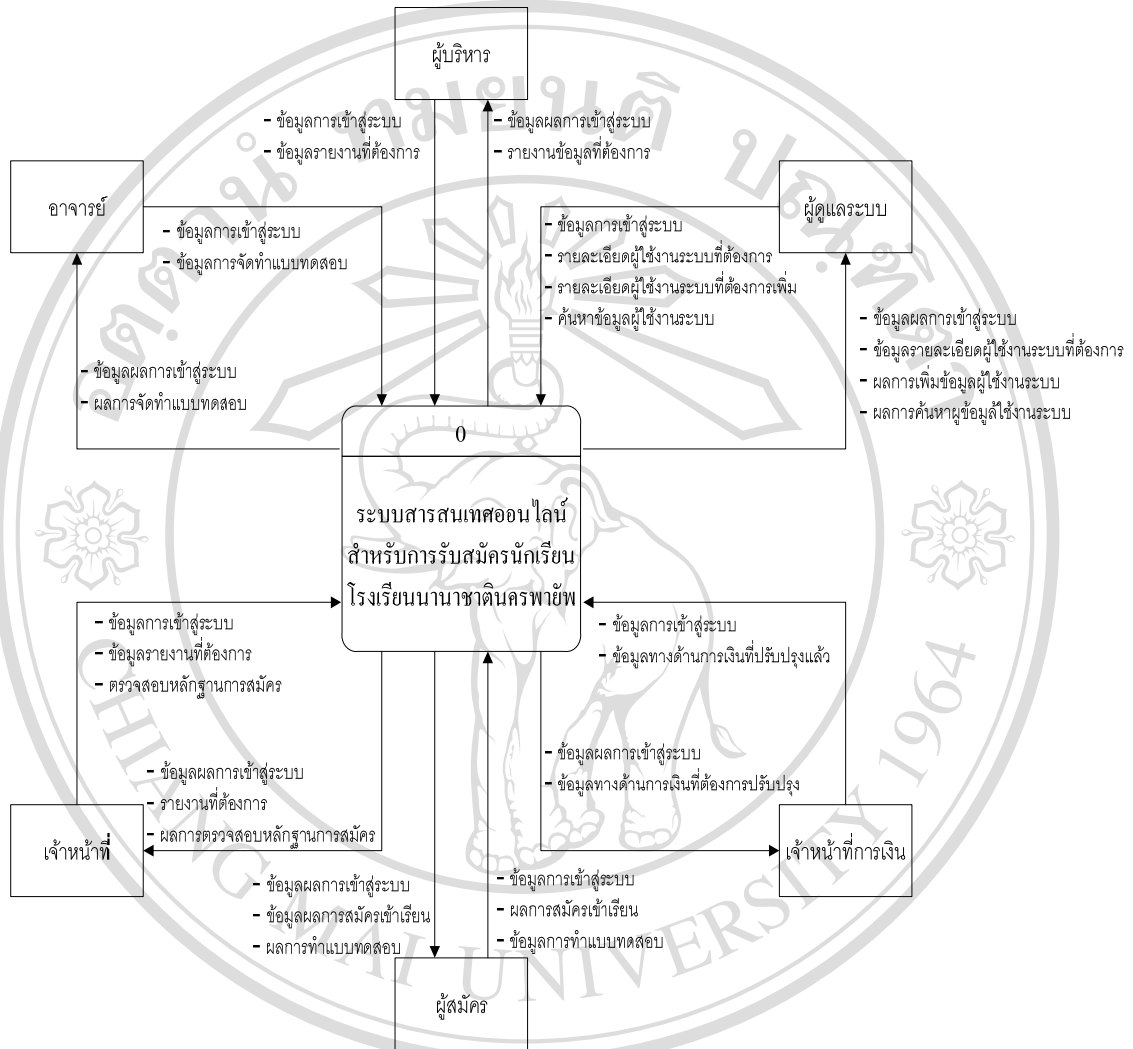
ผู้บริหาร

- ข้อมูลการเข้าสู่ระบบ
- ข้อมูลรายงานที่ต้องการ

- ข้อมูลผลการเข้าสู่ระบบ
- รายงานข้อมูลที่ต้องการ

อาจารย์

- ข้อมูลการเข้าสู่ระบบ
- ข้อมูลการจัดทำแบบทดสอบ

ผู้ดูแลระบบ

- ข้อมูลการเข้าสู่ระบบ
- รายละเอียดผู้ใช้งานระบบที่ต้องการ
- รายละเอียดผู้ใช้งานระบบที่ต้องการเพิ่ม
- ค้นหาข้อมูลผู้ใช้งานระบบ

- ข้อมูลผลการเข้าสู่ระบบ
- ข้อมูลรายละเอียดผู้ใช้งานระบบที่ต้องการ
- ผลการเพิ่มข้อมูลผู้ใช้งานระบบ
- ผลการค้นหาผู้ข้อมูลใช้งานระบบ

- ข้อมูลผลการเข้าสู่ระบบ
- ผลการจัดทำแบบทดสอบ

0

ระบบสารสนเทศออนไลน์ สำหรับการรับสมัครนักเรียน โรงเรียนนานาชาตินครพายัพ

- ข้อมูลการเข้าสู่ระบบ
- ข้อมูลรายงานที่ต้องการ
- ตรวจสอบหลักฐานการสมัคร

- ข้อมูลการเข้าสู่ระบบ
- ข้อมูลทางด้านการเงินที่ปรับปรุงแล้ว

- ข้อมูลผลการเข้าสู่ระบบ
- ข้อมูลทางด้านการเงินที่ต้องการปรับปรุง

- ข้อมูลผลการเข้าสู่ระบบ
- รายงานที่ต้องการ
- ผลการตรวจสอบหลักฐานการสมัคร

เจ้าหน้าที่

เจ้าหน้าที่การเงิน

- ข้อมูลผลการเข้าสู่ระบบ
- ข้อมูลผลการสมัครเข้าเรียน
- ผลการทำแบบทดสอบ

- ข้อมูลการเข้าสู่ระบบ
- ผลการสมัครเข้าเรียน
- ข้อมูลการทำแบบทดสอบ

ผู้สมัคร

CHIANG MAI UNIVERSITY 1964